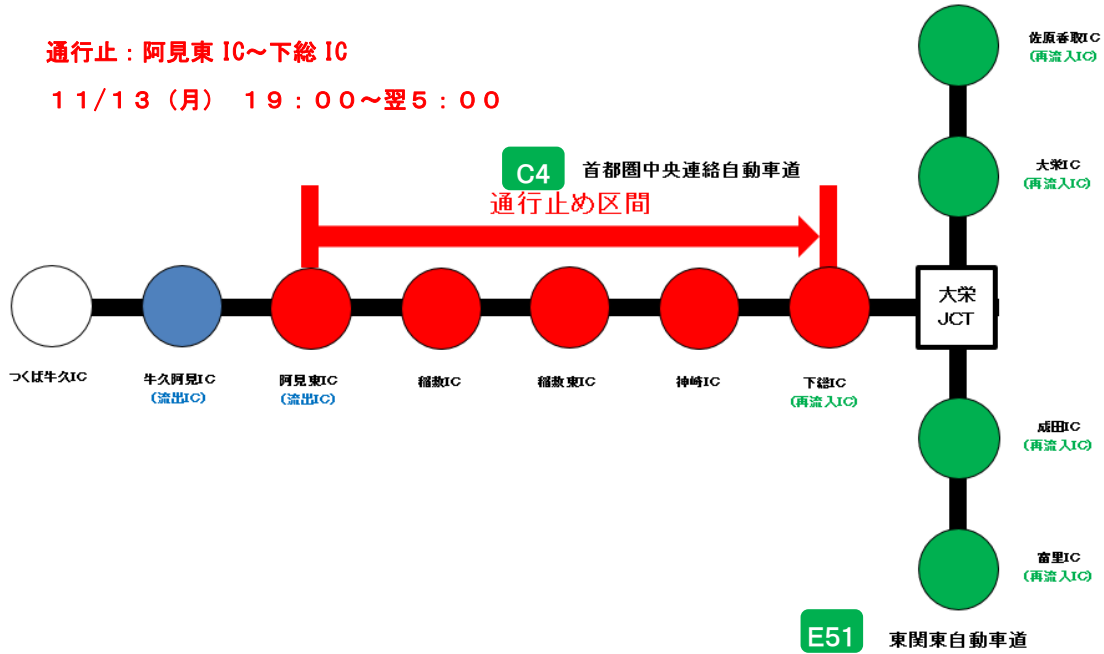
通行止：阿見東 IC～下総 IC

１１/１３（月） １９：００～翌５：００

C4 首都圏中央連絡自動車道

通行止め区間

佐原香取IC
（再流入IC）

大栄IC
（再流入IC）

大栄
JCT

つくば牛久IC

牛久阿見IC
（流出IC）

阿見東IC
（流出IC）

稲敷IC

稲敷東IC

神崎IC

下総IC
（再流入IC）

成田IC
（再流入IC）

富里IC
（再流入IC）

E51 東関東自動車道